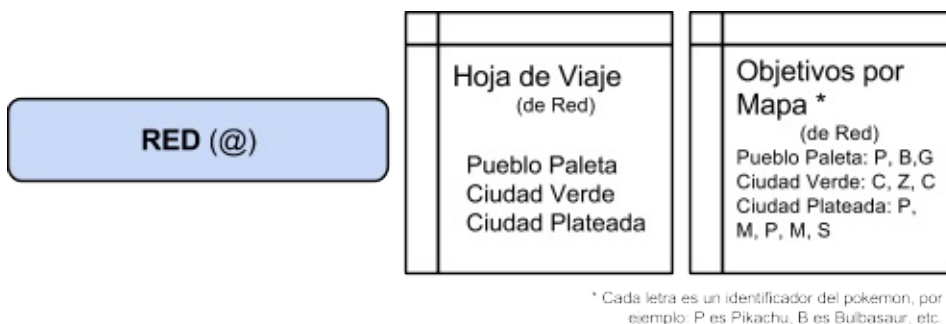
RED (@)

Hoja de Viaje
(de Red)

Pueblo Paleta
Ciudad Verde
Ciudad Plateada

Objetivos por Mapa *
(de Red)
Pueblo Paleta: P, B,G
Ciudad Verde: C, Z, C
Ciudad Plateada: P, M, P, M, S

* Cada letra es un identificador del pokemon, por ejemplo: P es Pikachu, B es Bulbasaur, etc.